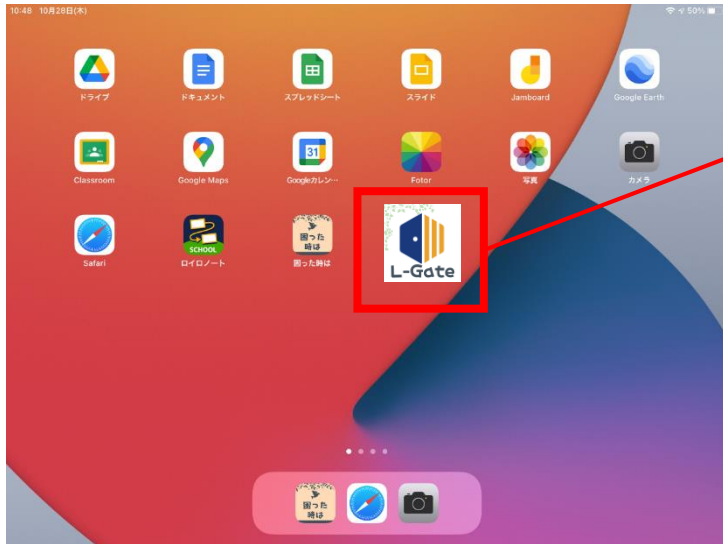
10:48 10月28日(木)

50%

ドライブ

ドキュメント

スプレッドシート

スライド

Jamboard

Google Earth

Classroom

Google Maps

31

Googleカレン…

Fotor

写真

カメラ

Safari

SCHOOL

ロイロノート

困った時は

困った時は

L-Gate

困った時は